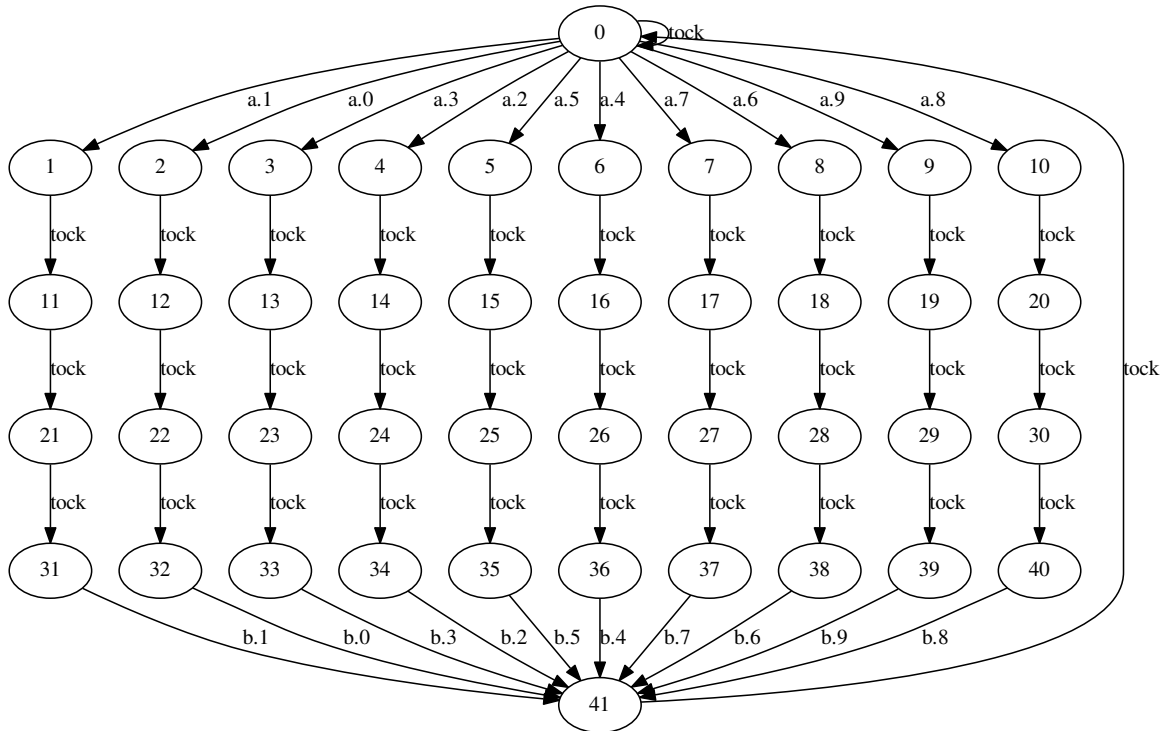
0
tock
a.1
a.0
a.3
a.2
a.5
a.4
a.7
a.6
a.9
a.8
1
2
3
4
5
6
7
8
9
10
tock
tock
tock
tock
tock
tock
tock
tock
tock
tock
11
12
13
14
15
16
17
18
19
20
tock
tock
tock
tock
tock
tock
tock
tock
tock
tock
tock
21
22
23
24
25
26
27
28
29
30
tock
tock
tock
tock
tock
tock
tock
tock
tock
tock
31
32
33
34
35
36
37
38
39
40
b.1
b.0
b.3
b.2
b.5
b.4
b.7
b.6
b.9
b.8
41